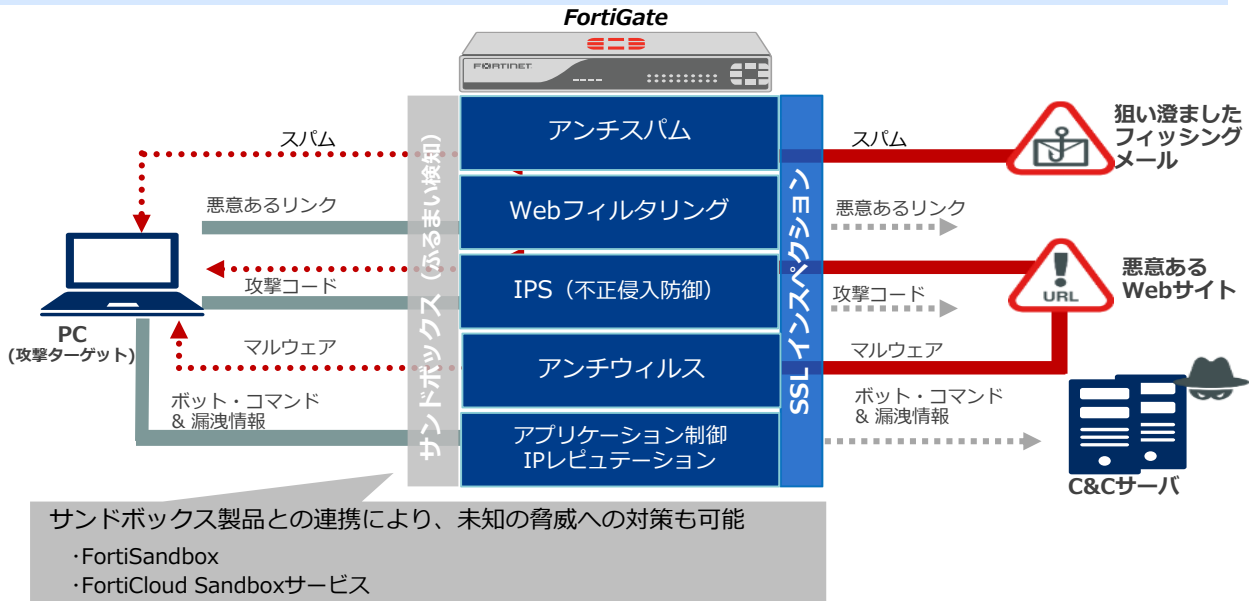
FortiGate

FORTINET

サンドボックス（ふるまい検知）

アンチスパム

Webフィルタリング

IPS（不正侵入防御）

アンチウィルス

アプリケーション制御
IPレピュテーション

SSLインスペクション

スパム

悪意あるリンク

攻撃コード

マルウェア

ボット・コマンド
& 漏洩情報

PC
(攻撃ターゲット)

スパム

悪意あるリンク

攻撃コード

マルウェア

ボット・コマンド
& 漏洩情報

狙い澄ました
フィッシング
メール

URL

悪意ある
Webサイト

C&Cサーバ

サンドボックス製品との連携により、未知の脅威への対策も可能

･FortiSandbox

･FortiCloud Sandboxサービス